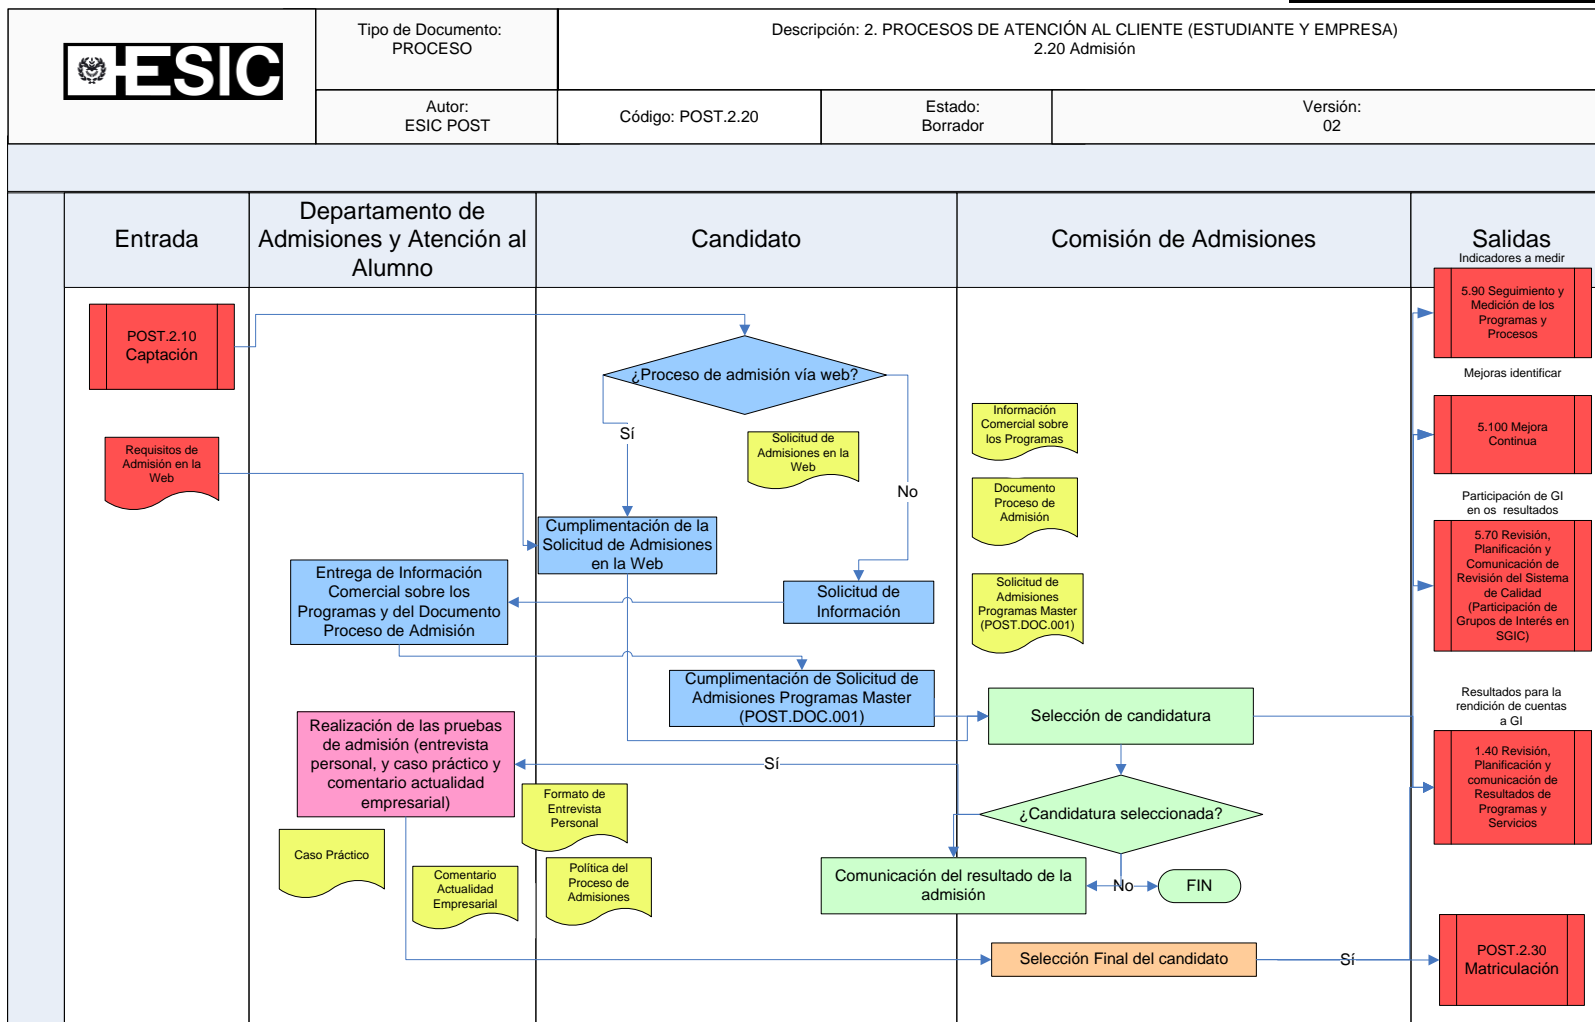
ESIC

Tipo de Documento:
PROCESO

Descripción: 2. PROCESOS DE ATENCIÓN AL CLIENTE (ESTUDIANTE Y EMPRESA)
2.20 Admisión

Autor:
ESIC POST

Código: POST.2.20

Estado:
Borrador

Versión:
02

Entrada

Departamento de Admisiones y Atención al Alumno

Candidato

Comisión de Admisiones

Salidas
Indicadores a medir

POST.2.10
Captación

¿Proceso de admisión vía web?

Sí

No

Solicitud de Admisiones en la Web

Requisitos de Admisión en la Web

Cumplimentación de la Solicitud de Admisiones en la Web

Entrega de Información Comercial sobre los Programas y del Documento Proceso de Admisión

Solicitud de Información

Información Comercial sobre los Programas

Documento Proceso de Admisión

Solicitud de Admisiones Programas Master (POST.DOC.001)

Cumplimentación de Solicitud de Admisiones Programas Master (POST.DOC.001)

Selección de candidatura

Realización de las pruebas de admisión (entrevista personal, y caso práctico y comentario actualidad empresarial)

Sí

Formato de Entrevista Personal

¿Candidatura seleccionada?

Caso Práctico

Comentario Actualidad Empresarial

Política del Proceso de Admisiones

Comunicación del resultado de la admisión

No

FIN

Selección Final del candidato

Sí

5.90 Seguimiento y Medición de los Programas y Procesos

Mejoras identificar

5.100 Mejora Continua

Participación de GI en os resultados

5.70 Revisión, Planificación y Comunicación de Revisión del Sistema de Calidad (Participación de Grupos de Interés en SGIC)

Resultados para la rendición de cuentas a GI

1.40 Revisión, Planificación y comunicación de Resultados de Programas y Servicios

POST.2.30
Matriculación